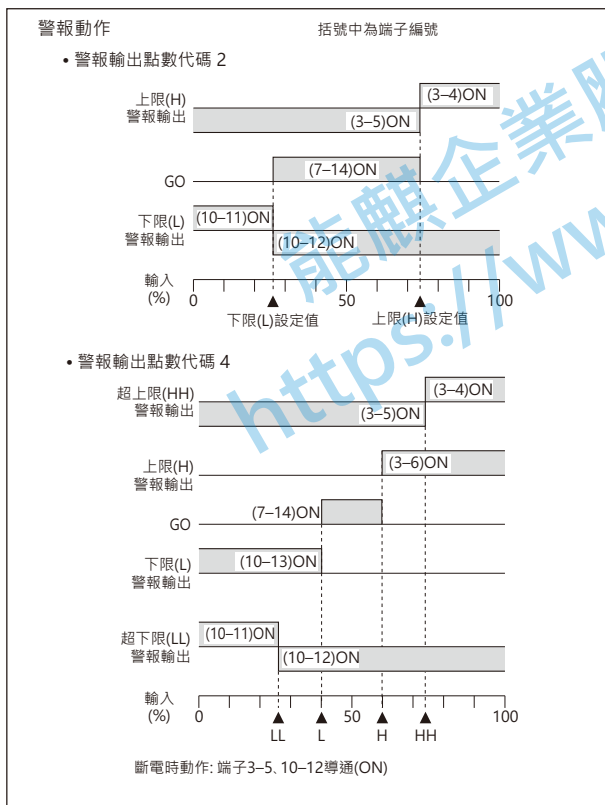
警報動作

括號中為端子編號

• 警報輸出點數代碼 2

上限(H)
警報輸出

(3–4)ON

(3–5)ON

GO

(7–14)ON

下限(L)
警報輸出

(10–11)ON

(10–12)ON

輸入
(%)

0

50

100

下限(L)設定值

上限(H)設定值

• 警報輸出點數代碼 4

超上限(HH)
警報輸出

(3–4)ON

(3–5)ON

上限(H)
警報輸出

(3–6)ON

GO

(7–14)ON

下限(L)
警報輸出

(10–13)ON

超下限(LL)
警報輸出

(10–11)ON

(10–12)ON

輸入
(%)

0

50

100

LL

L

H

HH

斷電時動作: 端子3–5、10–12導通(ON)

能麒企業
https://ww